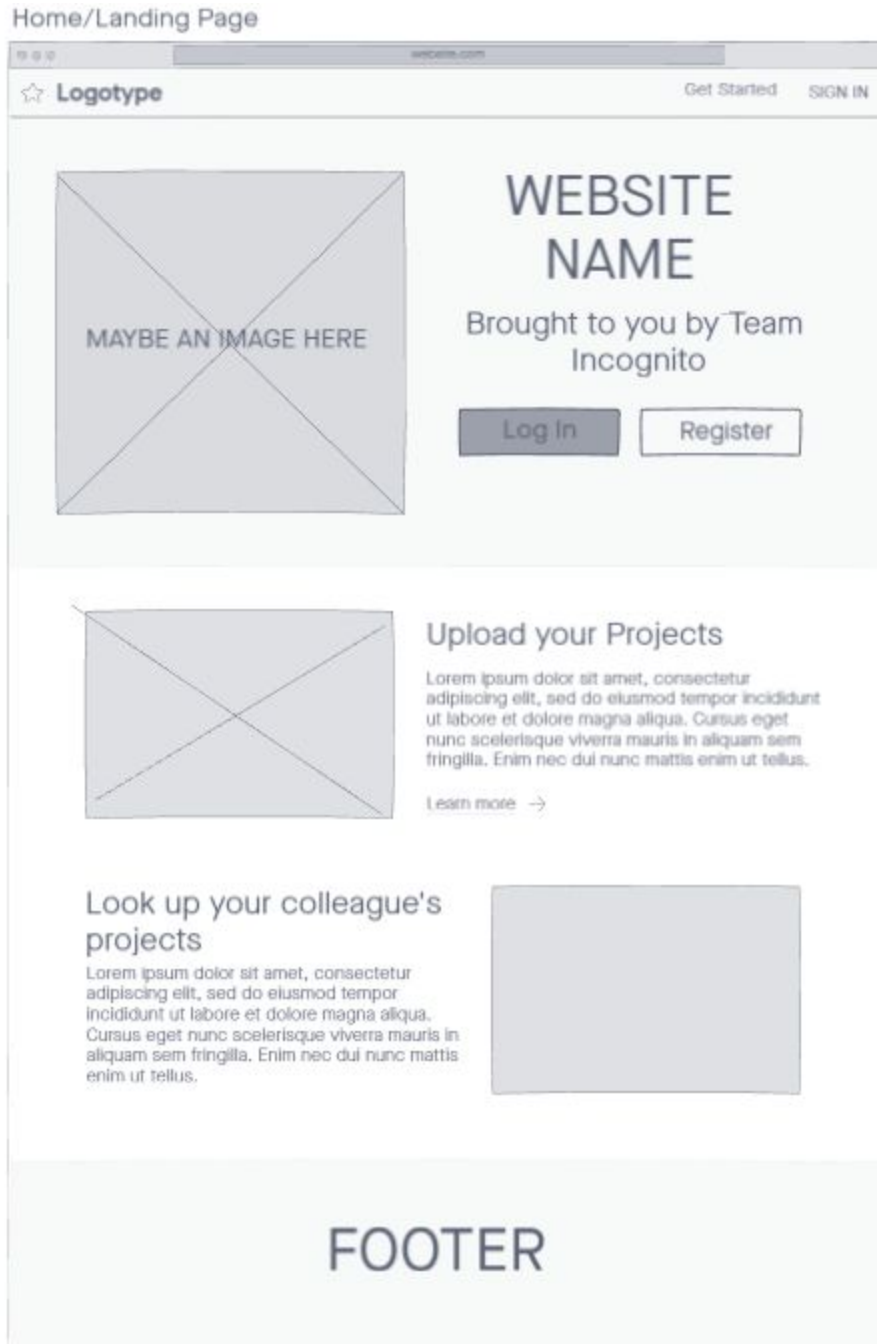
Home/Landing Page

website.com

Logotype

Get Started

SIGN IN

MAYBE AN IMAGE HERE

WEBSITE NAME

Brought to you by Team Incognito

Log In

Register

Upload your Projects

Lorem ipsum dolor sit amet, consectetur adipiscing elit, sed do eiusmod tempor incididunt ut labore et dolore magna aliqua. Cursus eget nunc scelerisque viverra mauris in aliquam sem fringilla. Enim nec dui nunc mattis enim ut tellus.

Learn more →

Look up your colleague's projects

Lorem ipsum dolor sit amet, consectetur adipiscing elit, sed do eiusmod tempor incididunt ut labore et dolore magna aliqua. Cursus eget nunc scelerisque viverra mauris in aliquam sem fringilla. Enim nec dui nunc mattis enim ut tellus.

FOOTER